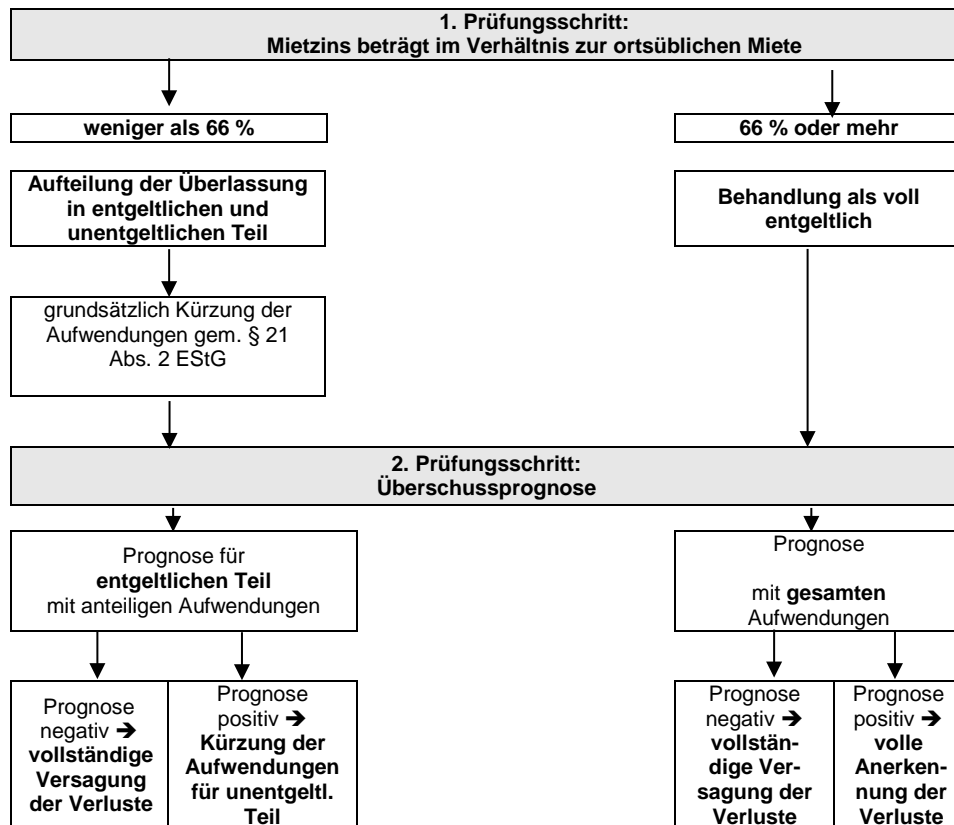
1. Prüfungsschritt:
Mietzins beträgt im Verhältnis zur ortsüblichen Miete

weniger als 66 %

66 % oder mehr

Aufteilung der Überlassung in entgeltlichen und unentgeltlichen Teil

Behandlung als voll entgeltlich

grundsätzlich Kürzung der Aufwendungen gem. § 21 Abs. 2 EStG

2. Prüfungsschritt:
Überschussprognose

Prognose für entgeltlichen Teil mit anteiligen Aufwendungen

Prognose

mit gesamten Aufwendungen

Prognose negativ ➔ vollständige Versagung der Verluste

Prognose positiv ➔ Kürzung der Aufwendungen für unentgeltl. Teil

Prognose negativ ➔ vollständige Versagung der Verluste

Prognose positiv ➔ volle Anerkennung der Verluste